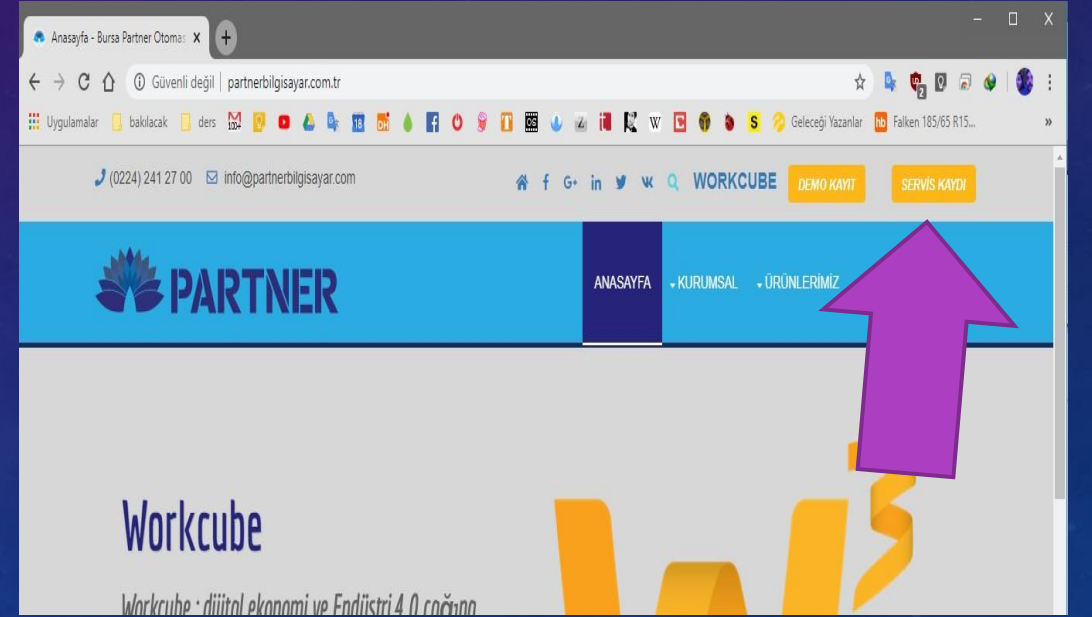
Anasayfa - Bursa Partner Otomas X

Güvenli değil | partnerbilgisayar.com.tr

Uygulamalar bakılacak ders Geleceği Yazanlar Falken 185/65 R15...

(0224) 241 27 00 info@partnerbilgisayar.com

WORKCUBE DEMO KAYIT SERVİS KAYDI

PARTNER

ANASAYFA KURUMSAL ÜRÜNLERİMİZ

Workcube

Workcube : dijital ekonomi ve Endüstri 4.0 çağına